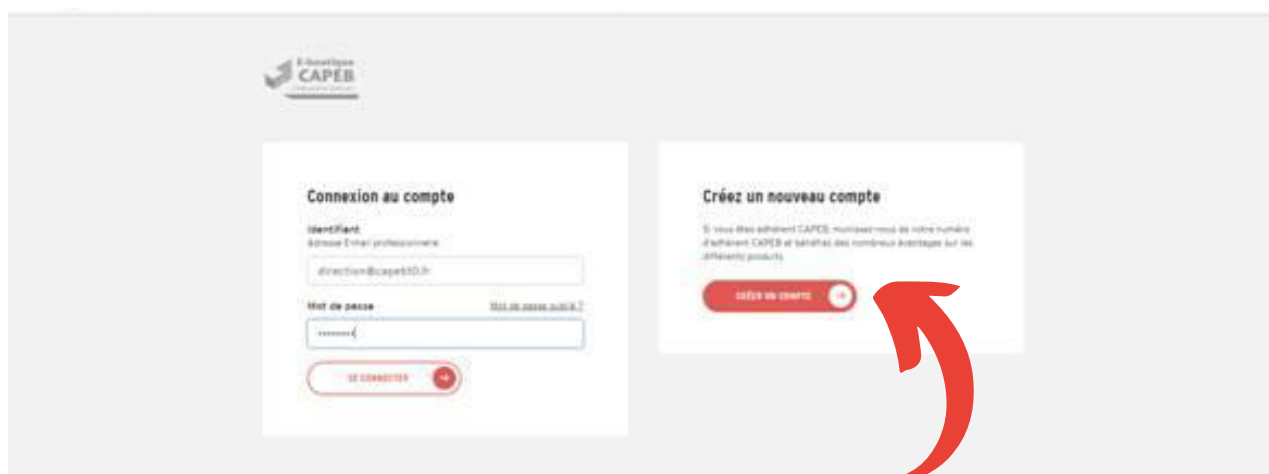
E-boutique
CAPEB
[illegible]

Connexion au compte

Identifiant
Adresse E-mail professionnelle

direction@capeb10.fr

Mot de passe

Mot de passe oublié ?

••••••••

SE CONNECTER

Créez un nouveau compte

Si vous êtes adhérent CAPEB, munissez-vous de votre numéro d'adhérent CAPEB et bénéficiez des nombreux avantages sur les différents produits.

CRÉER UN COMPTE